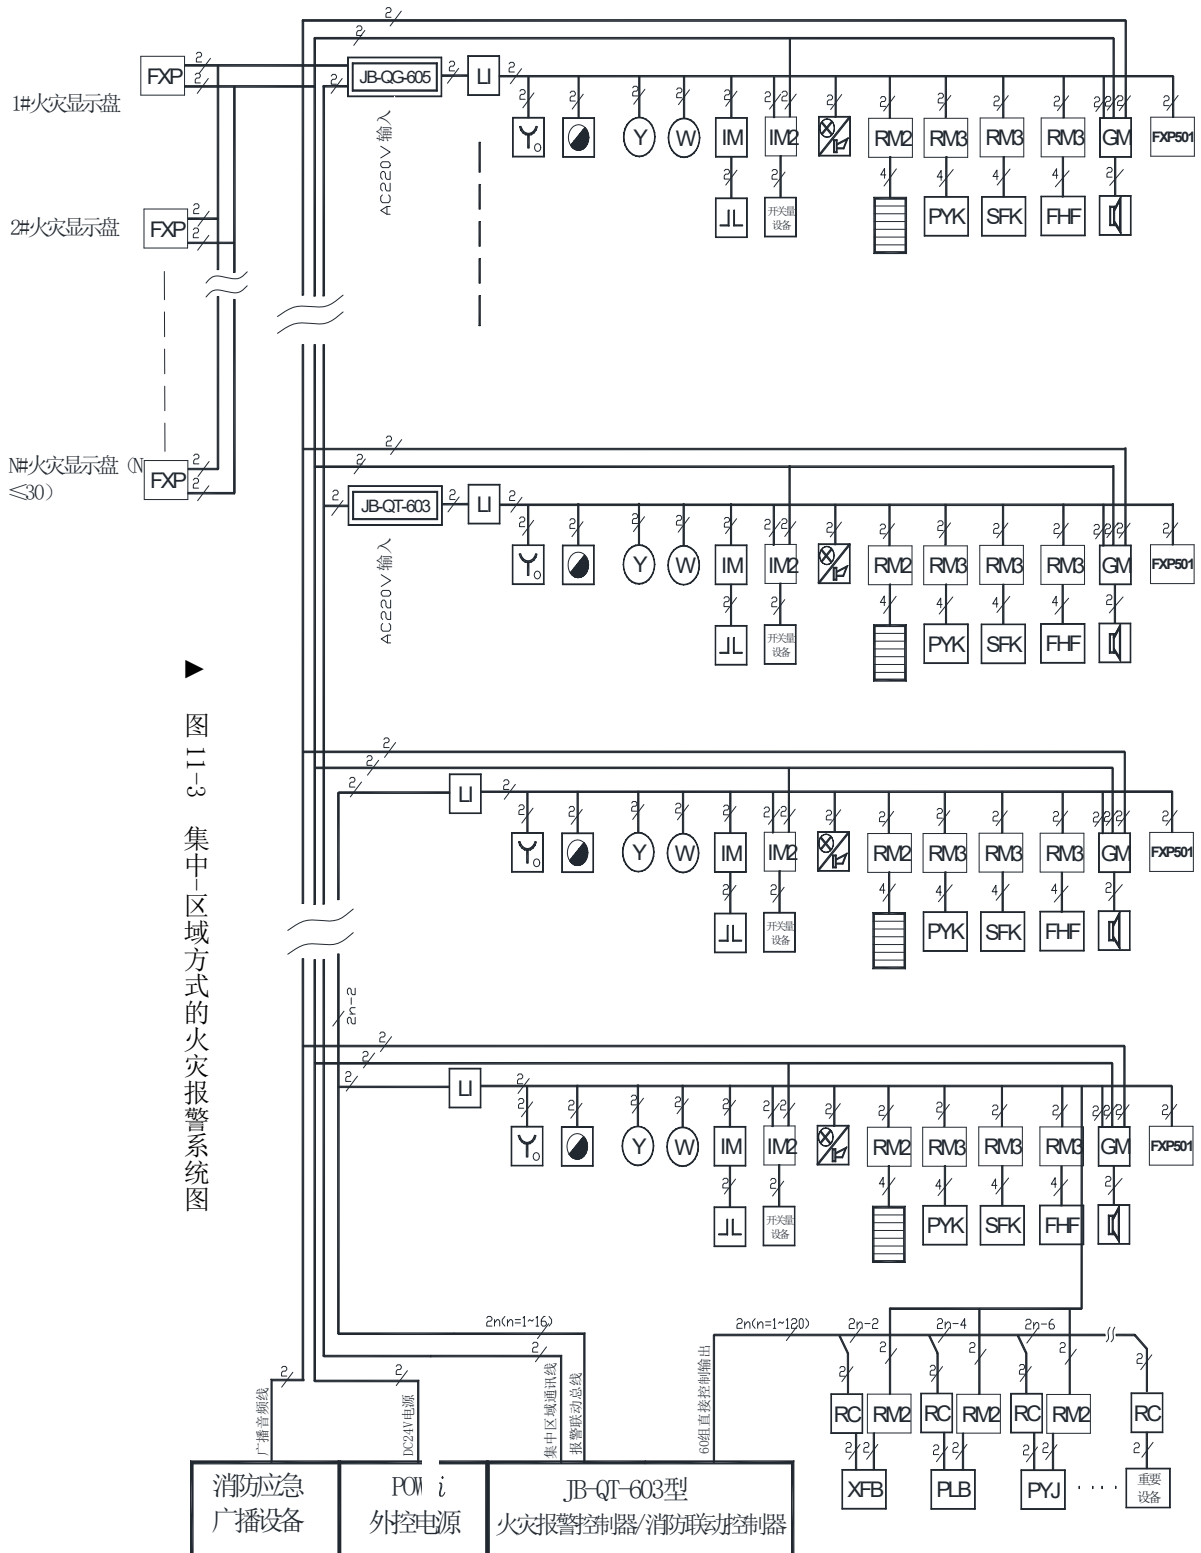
1#火灾显示盘 FXP 2 2

2#火灾显示盘 FXP 2 2

N#火灾显示盘（N≤30） FXP 2 2

2 2 JB-QG-605 LI 2
AC220V 输入
2 2 2 2 2 2/2 2 2 2 2 2 2/2/2 2
$Y_o$ Y W IM IM2 RM2 RM3 RM3 RM3 GM FXP501
2 4 4 4 4 2
开关量设备 PYK SFK FHF

2 2 2 JB-QT-603 2 LI 2
AC220V 输入
2 2 2 2 2 2/2 2 2 2 2 2 2/2/2 2
$Y_o$ Y W IM IM2 RM2 RM3 RM3 RM3 GM FXP501
2 2 4 4 4 4 2
开关量设备 PYK SFK FHF

▶ 图 11-3 集中-区域方式的火灾报警系统图

2 2 LI 2
2 2 2 2 2 2/2 2 2 2 2 2 2/2/2 2
$Y_o$ Y W IM IM2 RM2 RM3 RM3 RM3 GM FXP501
2 2 4 4 4 4 2
开关量设备 PYK SFK FHF

2n-2
2 2 LI 2
2 2 2 2 2 2/2 2 2 2 2 2 2/2/2 2
$Y_o$ Y W IM IM2 RM2 RM3 RM3 RM3 GM FXP501
2 2 4 4 4 4 2
开关量设备 PYK SFK FHF

2n(n=1~16) 2n(n=1~120) 2n-2 2n-4 2n-6
2 2 2 2 2 2 2 2
广播音频线 DC24V电源 集中区域通讯线 报警联动总线 60组直接控制输出
RC RM2 RC RM2 RC RM2 RC
2 2 2 2 2 2 2
XFB PLB PYJ ···· 重要设备

消防应急广播设备 | POWi 外控电源 | JB-QT-603型 火灾报警控制器/消防联动控制器